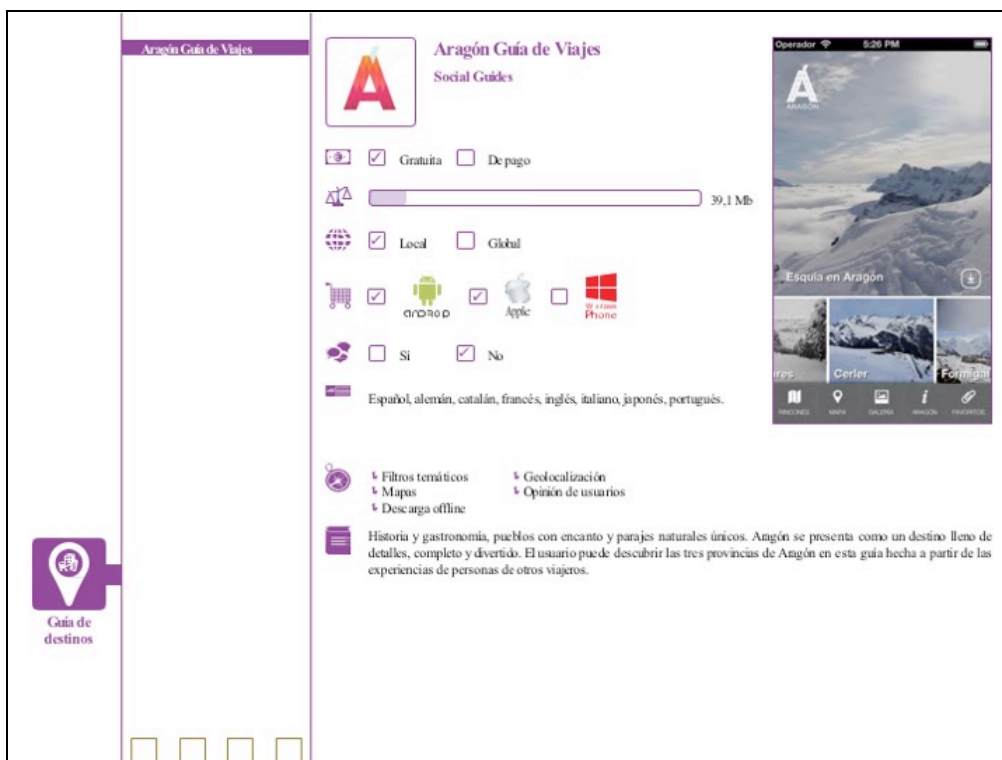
Aragón Guía de Viajes

Aragón Guía de Viajes
Social Guides

Gratuita De pago

39,1 Mb

Local Global

android Apple Windows Phone

Sí No

Español, alemán, catalán, francés, inglés, italiano, japonés, portugués.

Filtros temáticos
Mapas
Descarga offline
Geolocalización
Opinión de usuarios

Historia y gastronomía, pueblos con encanto y parajes naturales únicos. Angón se presenta como un destino lleno de detalles, completo y divertido. El usuario puede descubrir las tres provincias de Aragón en esta guía hecha a partir de las experiencias de personas de otros viajeros.

Guía de destinos

Operador 5:26 PM
ARAGÓN
Esquía en Aragón
ares Cerler Formigal
RINCONES MAPA GALERÍA ARAGÓN FAVORITOS